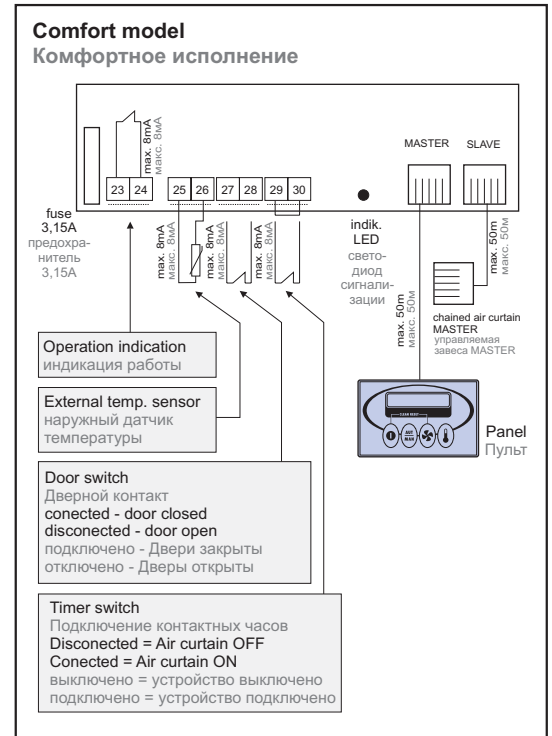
Comfort model
Комфортное исполнение

max. 8mA
макс. 8мА

23 24 25 26 27 28 29 30

MASTER SLAVE

fuse
3,15A
предохранитель
3,15A

max. 8mA
макс. 8мА

max. 8mA
макс. 8мА

max. 8mA
макс. 8мА

indik.
LED
светодиод
сигнализации

max. 50m
макс. 50м

chained air curtain MASTER
управляемая завеса MASTER

max. 50m
макс. 50м

Operation indication
индикация работы

External temp. sensor
наружный датчик температуры

Panel
Пульт

Door switch
Дверной контакт
conected - door closed
disconected - door open
подключено - Двери закрыты
отключено - Дверы открыты

Timer switch
Подключение контактных часов
Disconected = Air curtain OFF
Conected = Air curtain ON
выключено = устройство выключено
подключено = устройство подключено